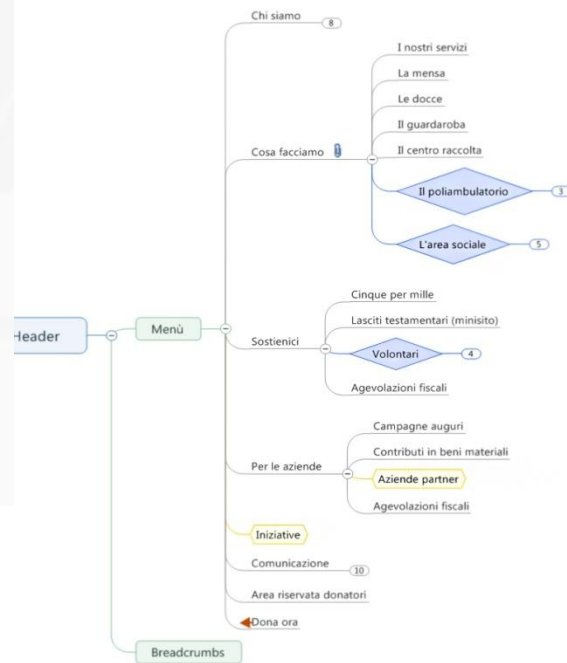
Header

Menù

Chi siamo
8

Cosa facciamo

I nostri servizi
La mensa
Le docce
Il guardaroba
Il centro raccolta
Il poliambulatorio
3
L'area sociale
5

Sostienici

Cinque per mille
Lasciti testamentari (minisito)
Volontari
4
Agevolazioni fiscali

Per le aziende

Campagne auguri
Contributi in beni materiali
Aziende partner
Agevolazioni fiscali

Iniziative
Comunicazione
10
Area riservata donatori
Dona ora

Breadcrumbs